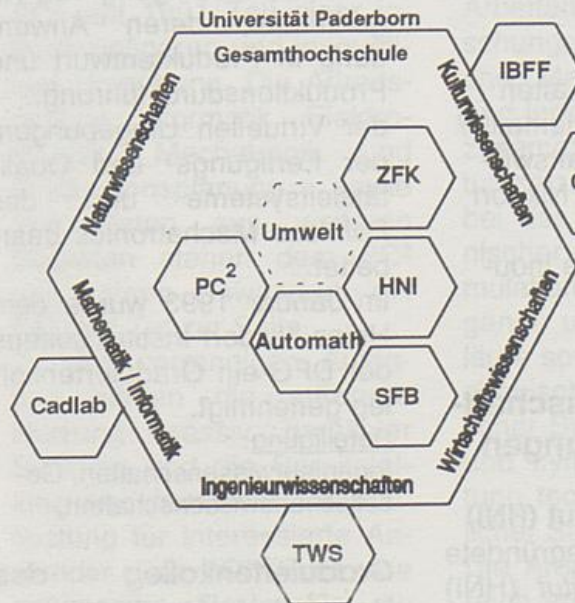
Universität Paderborn
Gesamthochschule
Naturwissenschaften
Kulturwissenschaften
IBFF
ZFK
Umwelt
$PC^2$
HNI
Automath
SFB
Mathematik / Informatik
Wirtschaftswissenschaften
Cadlab
Ingenieurwissenschaften
TWS